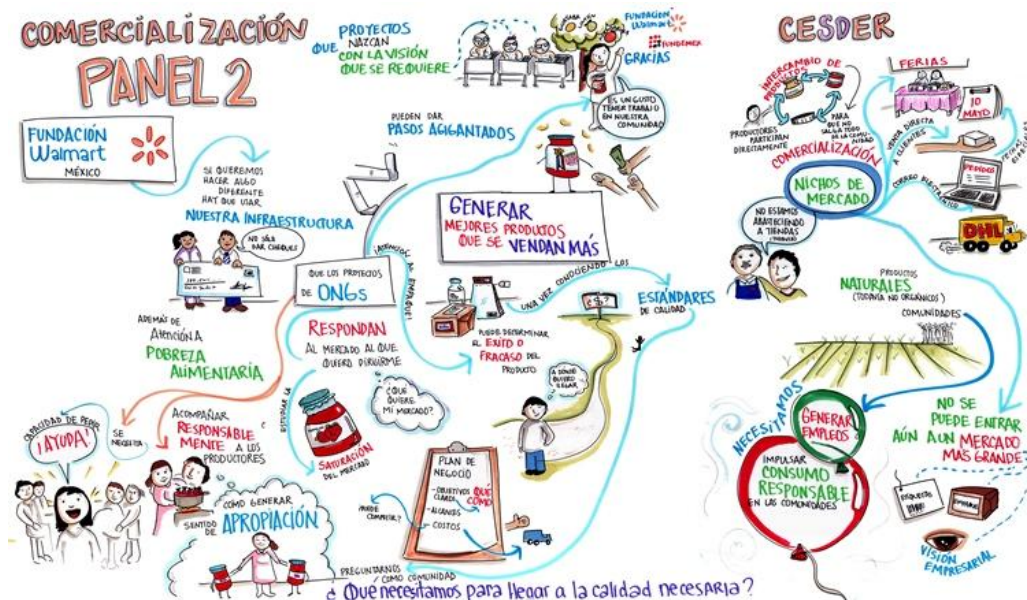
COMERCIALIZACIÓN
PANEL 2

QUE PROYECTOS NAZCAN CON LA VISIÓN QUE SE REQUIERE

FUNDACIÓN Walmart
FUNDEMEX
GRACIAS

CESDER

FUNDACIÓN Walmart MÉXICO

SI QUEREMOS HACER ALGO DIFERENTE HAY QUE USAR NUESTRA INFRAESTRUCTURA

NO SÓLO DAR CHEQUES

PUEDEN DAR PASOS AGIGANTADOS

ES UN GUSTO TENER TRABAJO EN NUESTRA COMUNIDAD

GENERAR MEJORES PRODUCTOS QUE SE VENDAN MÁS

QUE LOS PROYECTOS DE ONGs

ATENCIÓN AL EMPAQUE

UNA VEZ CONOCIENDO LOS ESTÁNDARES DE CALIDAD

ADEMÁS DE ATENCIÓN A POBREZA ALIMENTARIA

RESPONDAN AL MERCADO AL QUE QUIERO DIRIGIRME

PUEDE DETERMINAR EL ÉXITO O FRACASO DEL PRODUCTO

¿QUÉ QUIERE MI MERCADO?

ESTUDIAR LA SATURACIÓN DEL MERCADO

A DÓNDE QUIERO LLEGAR

CAPACIDAD DE PEDIR ¡AYUDA!

SE NECESITA

ACOMPAÑAR RESPONSABLEMENTE A LOS PRODUCTORES

PLAN DE NEGOCIO
- OBJETIVOS CLAROS QUÉ CÓMO
- ALCANCES
- COSTOS

PUEDE COMPETIR?

CÓMO GENERAR SENTIDO DE APROPIACIÓN

PREGUNTARNOS COMO COMUNIDAD
¿Qué necesitamos para llegar a la calidad necesaria?

INTERCAMBIO DE PRODUCTOS

PRODUCTORES PARTICIPAN DIRECTAMENTE

PARA QUE NO SALGA TODO DE LA COMUNIDAD

COMERCIALIZACIÓN

FERIAS

10 MAYO

VENTA DIRECTA A CLIENTES

PEDIDOS

CORREO ELECTRÓNICO

NICHOS DE MERCADO

NO ESTAMOS ABASTECIENDO A TIENDAS (TODAVÍA)

DHL

PRODUCTOS NATURALES (TODAVÍA NO ORGÁNICOS)

COMUNIDADES

NECESITAMOS

GENERAR EMPLEOS

IMPULSAR CONSUMO RESPONSABLE EN LAS COMUNIDADES

NO SE PUEDE ENTRAR AÚN A UN MERCADO MÁS GRANDE

ETIQUETAS

VISIÓN EMPRESARIAL